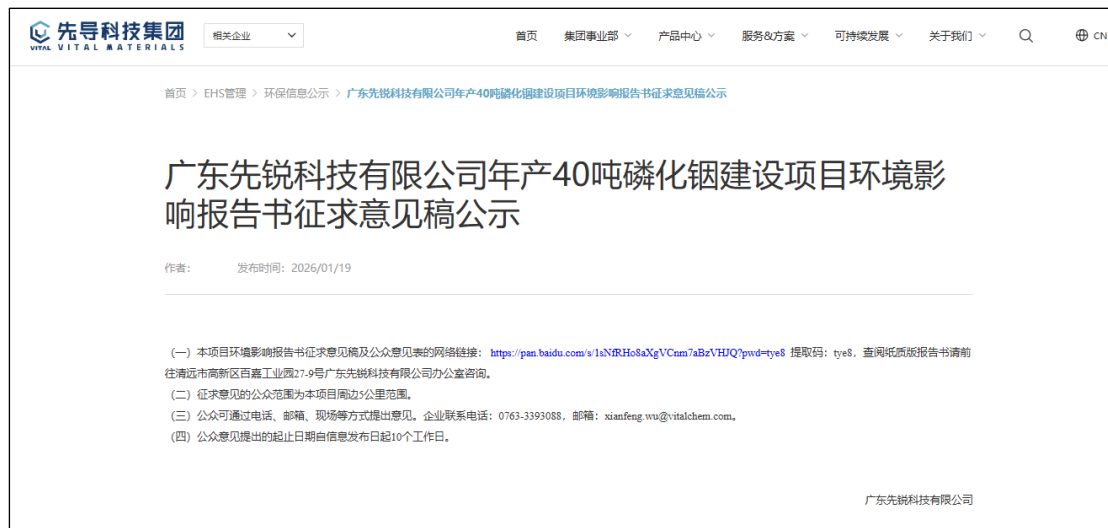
VITAL 先导科技集团
VITAL MATERIALS

相关企业

首页 集团事业部 产品中心 服务&方案 可持续发展 关于我们 CN

首页 > EHS管理 > 环保信息公示 > 广东先锐科技有限公司年产40吨磷化铟建设项目环境影响报告书征求意见稿公示

广东先锐科技有限公司年产40吨磷化铟建设项目环境影响报告书征求意见稿公示

作者: 发布时间: 2026/01/19

（一）本项目环境影响报告书征求意见稿及公众意见表的网络链接：https://pan.baidu.com/s/1sNfRHo8aXgVCnm7aBzVHJQ?pwd=tye8 提取码：tye8，查阅纸质版报告书请前往清远市高新区百嘉工业园27-9号广东先锐科技有限公司办公室咨询。

（二）征求意见的公众范围为本项目周边5公里范围。

（三）公众可通过电话、邮箱、现场等方式提出意见。企业联系电话：0763-3393088，邮箱：xianfeng.wu@vitalchem.com。

（四）公众意见提出的起止日期自信息发布日起10个工作日。

广东先锐科技有限公司